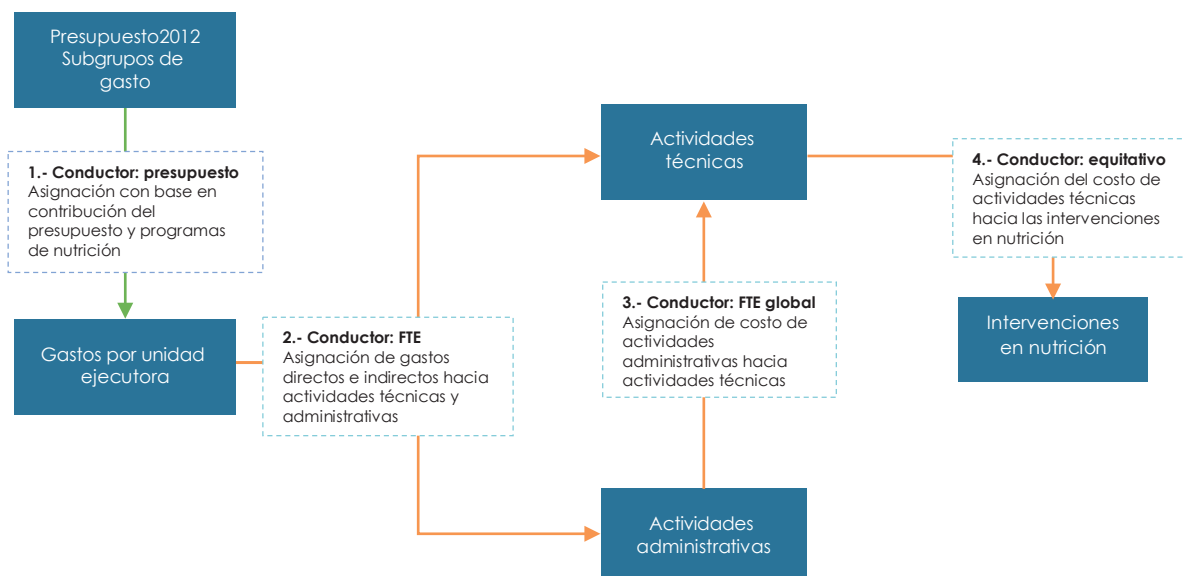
Presupuesto2012 Subgrupos de gasto

1.- Conductor: presupuesto
Asignación con base en contribución del presupuesto y programas de nutrición

Gastos por unidad ejecutora

2.- Conductor: FTE
Asignación de gastos directos e indirectos hacia actividades técnicas y administrativas

Actividades técnicas

Actividades administrativas

3.- Conductor: FTE global
Asignación de costo de actividades administrativas hacia actividades técnicas

4.- Conductor: equitativo
Asignación del costo de actividades técnicas hacia las intervenciones en nutrición

Intervenciones en nutrición